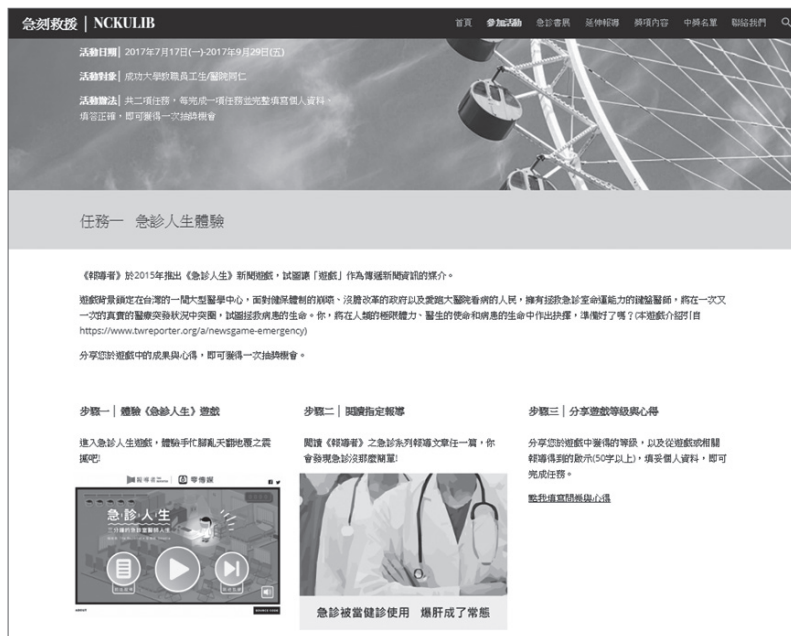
急刻救援 | NCKULIB

首頁 參加活動 急診書展 延伸閱讀 獎項內容 中獎名單 聯絡我們

活動日期 | 2017年7月17日(一)-2017年9月29日(五)

活動對象 | 成功大學教職員工生/醫院同仁

活動辦法 | 共二項任務，每完成一項任務並完整填寫個人資料，填答正確，即可獲得一次抽獎機會

任務一 急診人生體驗

《報導者》於2015年推出《急診人生》新聞遊戲，試圖讓「遊戲」作為傳遞新聞資訊的媒介。

遊戲背景鎖定在台灣的一間大型醫學中心，面對健保體制的崩壞、沒膽改革的政府以及愛跑大醫院看病的人民，擁有拯救急診室命運能力的鍵盤醫師，將在一次又一次的真實的醫療突發狀況中突圍，試圖拯救病患的生命。你，將在人類的極限體力、醫生的使命和病患的生命中作出抉擇，準備好了嗎？(本遊戲介紹引自 https://www.twreporter.org/a/newsgame-emergency)

分享您於遊戲中的成果與心得，即可獲得一次抽獎機會。

步驟一 | 體驗《急診人生》遊戲

進入急診人生遊戲，體驗手忙腳亂天翻地覆之震撼吧!

報導者 | 零時政

急·診·人·生

步驟二 | 閱讀指定報導

閱讀《報導者》之急診系列報導文章任一篇，你會發現急診沒那麼簡單!

急診被當健診使用 爆肝成了常態

步驟三 | 分享遊戲等級與心得

分享您於遊戲中獲得的等級，以及從遊戲或相關報導得到的啟示(50字以上)，填妥個人資料，即可完成任務。

點我填寫問卷與心得